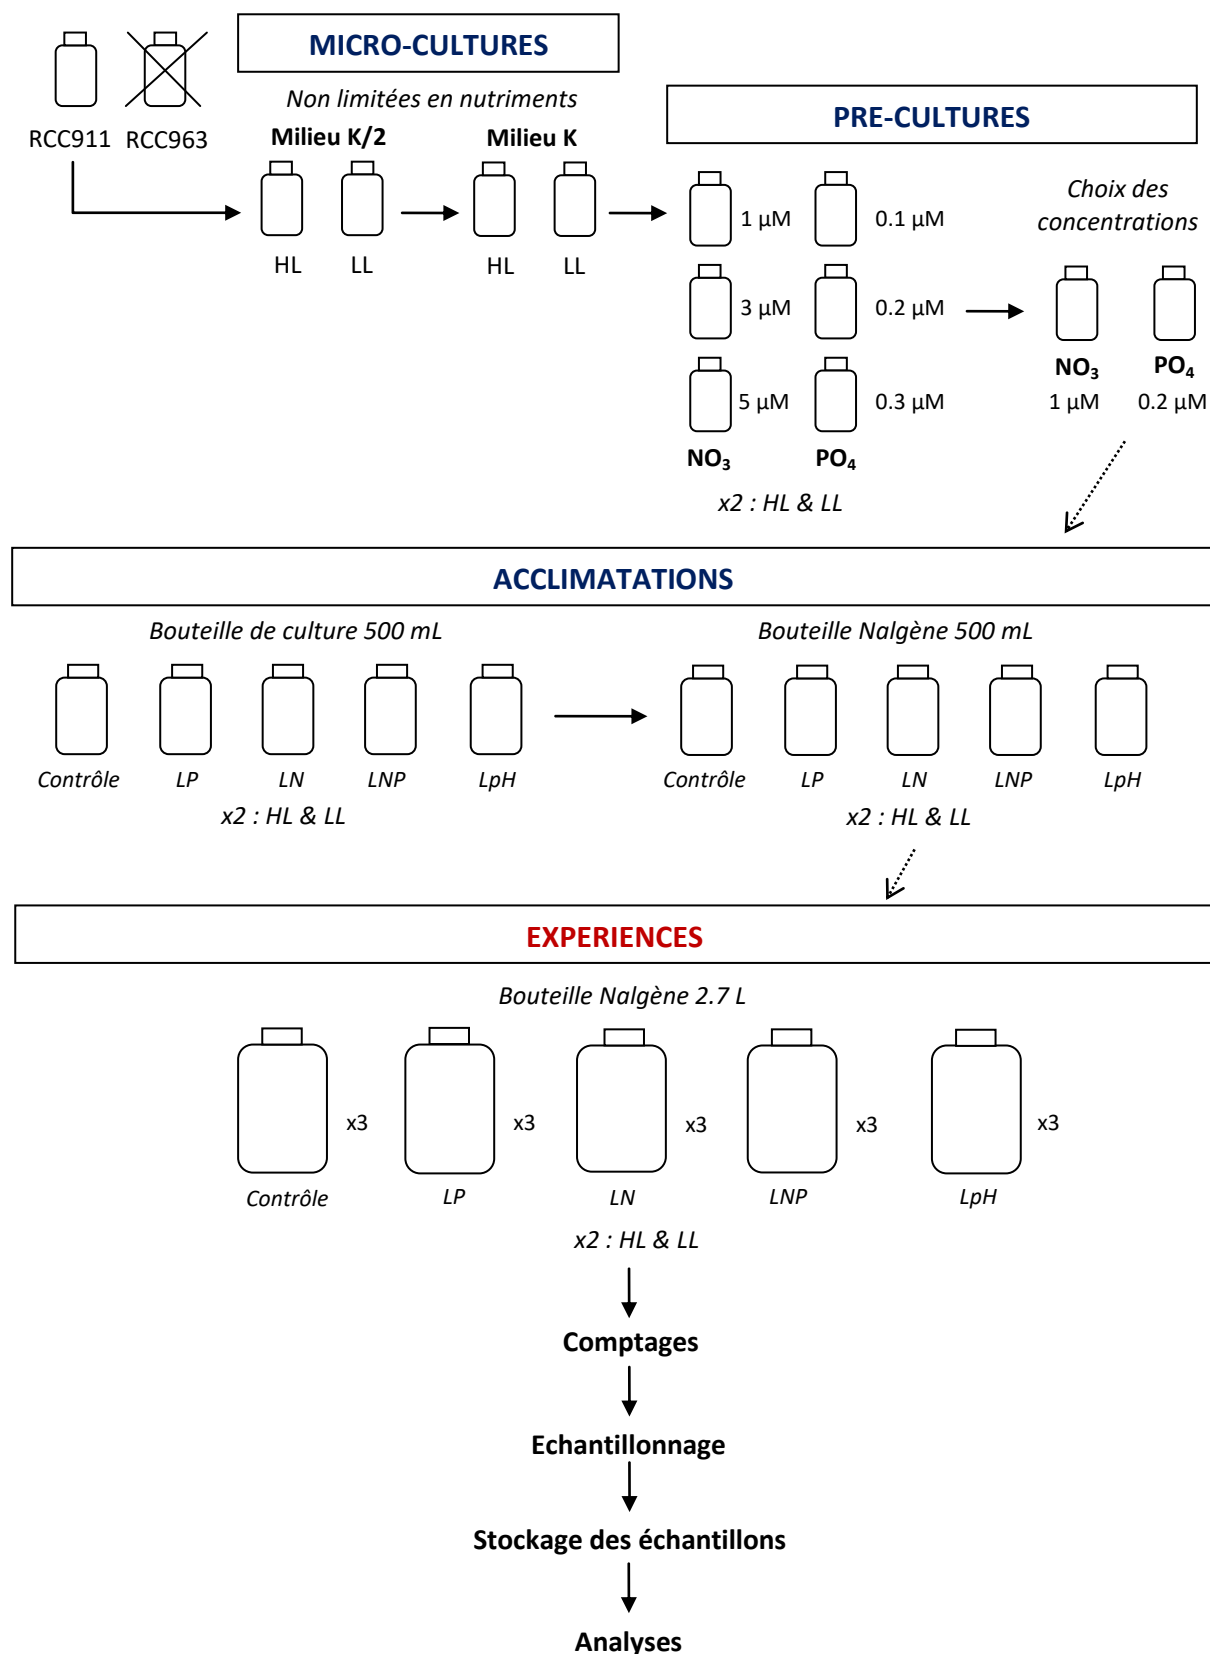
RCC911 RCC963

MICRO-CULTURES

Non limitées en nutriments

Milieu K/2

HL LL

Milieu K

HL LL

PRE-CULTURES

1 µM 0.1 µM

3 µM 0.2 µM

5 µM 0.3 µM

$NO_3$ $PO_4$

x2 : HL & LL

Choix des concentrations

$NO_3$ 1 µM

$PO_4$ 0.2 µM

ACCLIMATATIONS

Bouteille de culture 500 mL

Contrôle LP LN LNP LpH

x2 : HL & LL

Bouteille Nalgène 500 mL

Contrôle LP LN LNP LpH

x2 : HL & LL

EXPERIENCES

Bouteille Nalgène 2.7 L

x3 x3 x3 x3 x3

Contrôle LP LN LNP LpH

x2 : HL & LL

Comptages

Echantillonnage

Stockage des échantillons

Analyses